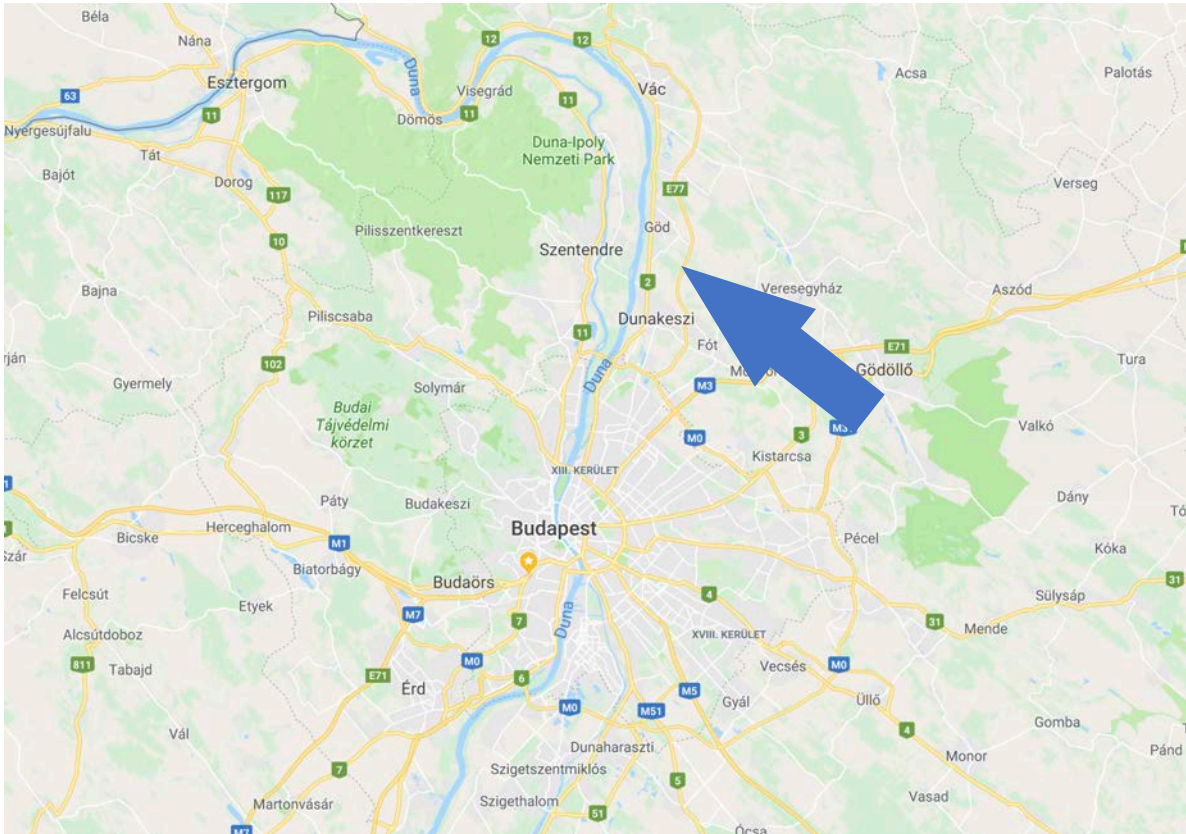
Béla
Nána
Esztergom
Duna
12
12
Visegrád
Vác
Acsa
Palotás
63
Nyergesújfalu
11
Dömös
11
11
Tát
Duna-Ipoly Nemzeti Park
Bajót
Dorog
E77
Verseg
117
Pilisszentkereszt
Göd
10
Szentendre
2
Veresegyház
Aszód
Bajna
Piliscsaba
Dunakeszi
11
Fót
E71
rján
102
Duna
M3
Gödöllő
Tura
Gyermely
Solymár
Mo
Budai Tájvédelmi körzet
M0
3
M3
Valkó
XIII. KERÜLET
Kistarcsa
Páty
Budakeszi
Dány
Herceghalom
Budapest
Tó
Bicske
M1
Pécel
Kóka
Szár
Biatorbágy
Budaörs
31
Felcsút
Etyek
4
Sülysáp
M7
7
31
Mende
Alcsútdoboz
XVIII. KERÜLET
811
Tabajd
M0
M0
E71
Vecsés
Érd
6
M5
Üllő
Gyál
M0
M51
Gomba
Vál
4
Dunaharaszti
Pánd
Monor
Szigetszentmiklós
7
5
Martonvásár
Szigethalom
Vasad
51
M7
Ócsa